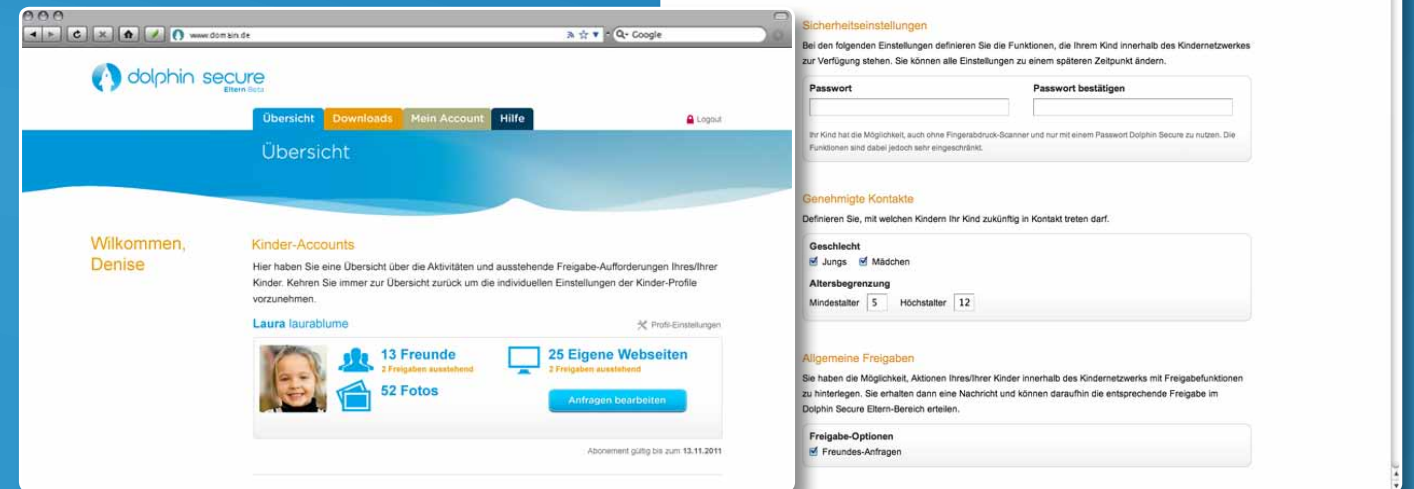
www.domain.de

Q- Google

dolphin secure
Eltern Beta

Übersicht | Downloads | Mein Account | Hilfe

Logout

Übersicht

Wilkommen, Denise

Kinder-Accounts

Hier haben Sie eine Übersicht über die Aktivitäten und ausstehende Freigabe-Aufforderungen Ihres/Ihrer Kinder. Kehren Sie immer zur Übersicht zurück um die individuellen Einstellungen der Kinder-Profile vorzunehmen.

Laura laurablume

Profil-Einstellungen

13 Freunde
2 Freigaben ausstehend

25 Eigene Webseiten
2 Freigaben ausstehend

52 Fotos

Anfragen bearbeiten

Abonement gültig bis zum 13.11.2011

Sicherheitseinstellungen

Bei den folgenden Einstellungen definieren Sie die Funktionen, die Ihrem Kind innerhalb des Kindernetzwerkes zur Verfügung stehen. Sie können alle Einstellungen zu einem späteren Zeitpunkt ändern.

Passwort

Passwort bestätigen

Ihr Kind hat die Möglichkeit, auch ohne Fingerabdruck-Scanner und nur mit einem Passwort Dolphin Secure zu nutzen. Die Funktionen sind dabei jedoch sehr eingeschränkt.

Genehmigte Kontakte

Definieren Sie, mit welchen Kindern Ihr Kind zukünftig in Kontakt treten darf.

Geschlecht
Jungs Mädchen

Altersbegrenzung
Mindestalter 5 Höchstalter 12

Allgemeine Freigaben

Sie haben die Möglichkeit, Aktionen Ihres/Ihrer Kinder innerhalb des Kindernetzwerks mit Freigabefunktionen zu hinterlegen. Sie erhalten dann eine Nachricht und können daraufhin die entsprechende Freigabe im Dolphin Secure Eltern-Bereich erteilen.

Freigabe-Optionen
Freundes-Anfragen